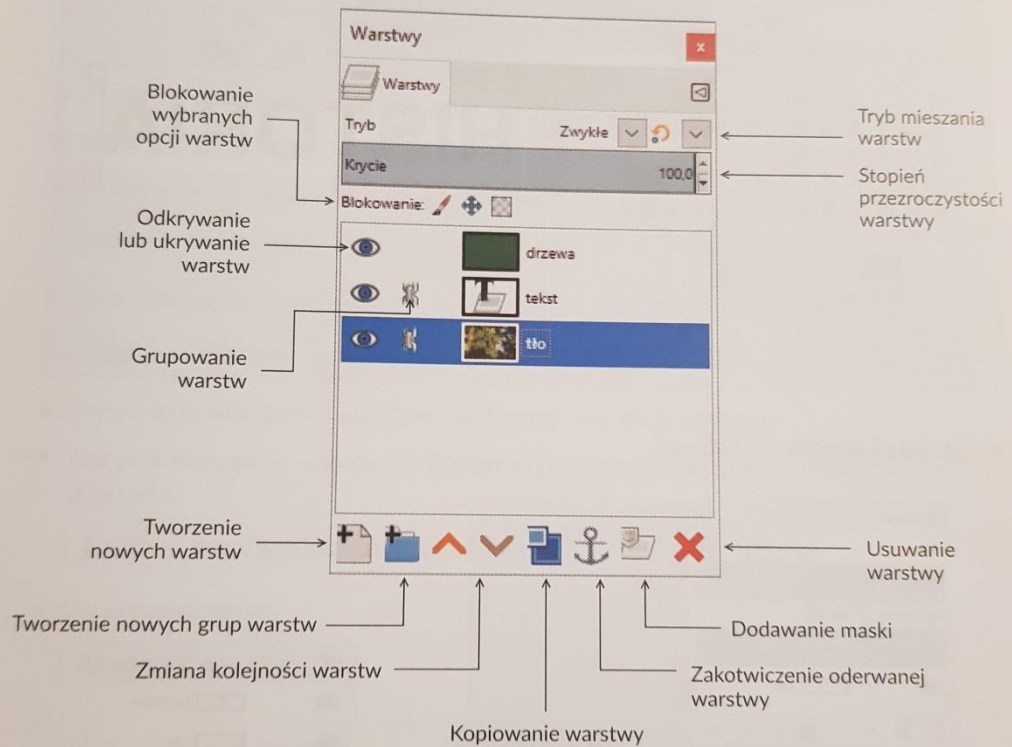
Warstwy

Warstwy

Tryb

Zwykłe

Krycie

100,0

Blokowanie:

drzewa

tekst

tło

Blokowanie wybranych opcji warstw

Odkrywanie lub ukrywanie warstw

Grupowanie warstw

Tworzenie nowych warstw

Tryb mieszania warstw

Stopień przezroczystości warstwy

Usuwanie warstwy

Tworzenie nowych grup warstw

Zmiana kolejności warstw

Dodawanie maski

Zakotwiczenie oderwanej warstwy

Kopiowanie warstwy